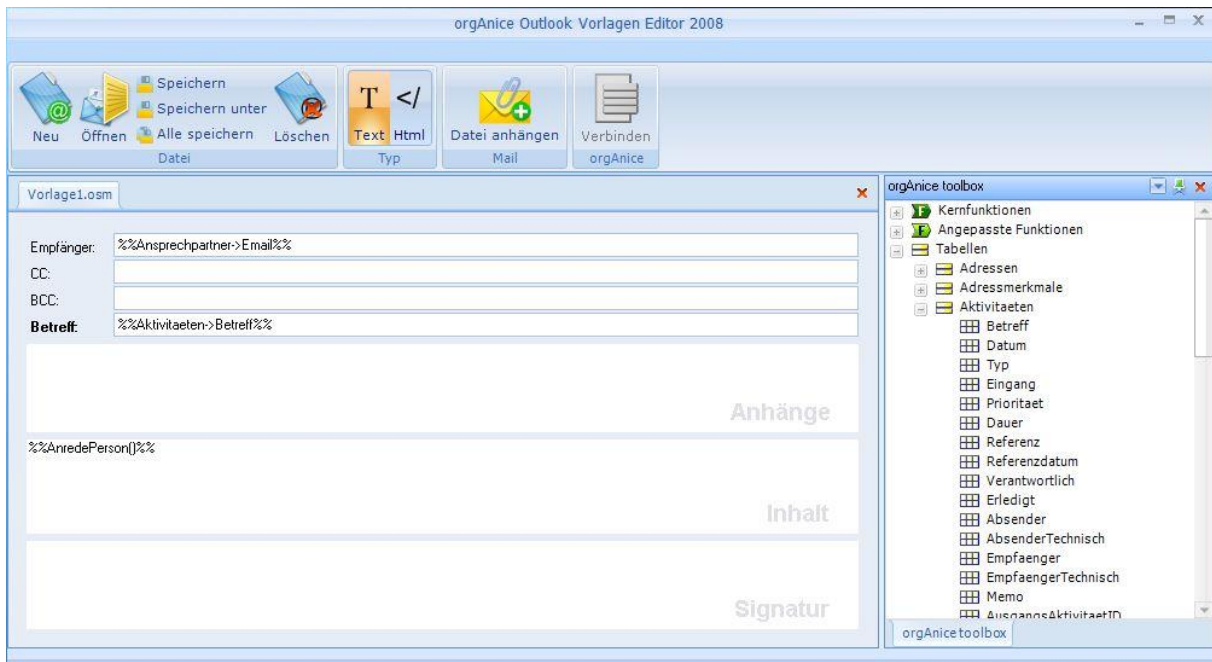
orgAnice Outlook Vorlagen Editor 2008

Neu
Öffnen
Speichern
Speichern unter
Alle speichern
Löschen
Datei

T </
Text Html
Typ

Datei anhängen
Mail

Verbinden
orgAnice

Vorlage1.osm

Empfänger: %%Ansprechpartner->Email%%
CC:
BCC:
Betreff: %%Aktivitaeten->Betreff%%

Anhänge

%%AnredePerson()%%

Inhalt

Signatur

orgAnice toolbox
Kernfunktionen
Angepasste Funktionen
Tabellen
Adressen
Adressmerkmale
Aktivitaeten
Betreff
Datum
Typ
Eingang
Prioritaet
Dauer
Referenz
Referenzdatum
Verantwortlich
Erledigt
Absender
AbsenderTechnisch
Empfaenger
EmpfaengerTechnisch
Memo
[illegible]

orgAnice toolbox